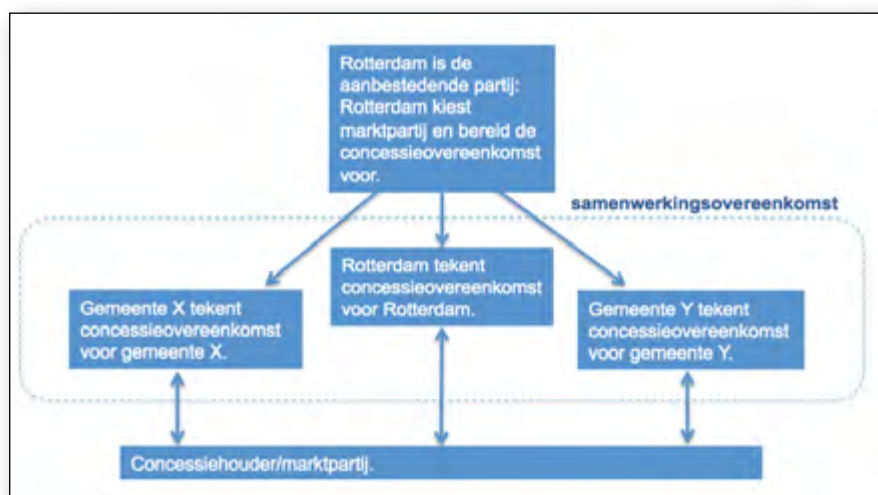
Rotterdam is de aanbestedende partij: Rotterdam kiest marktpartij en bereid de concessieovereenkomst voor.

samenwerkingsovereenkomst

Gemeente X tekent concessieovereenkomst voor gemeente X.

Rotterdam tekent concessieovereenkomst voor Rotterdam.

Gemeente Y tekent concessieovereenkomst voor gemeente Y.

Concessiehouder/marktpartij.